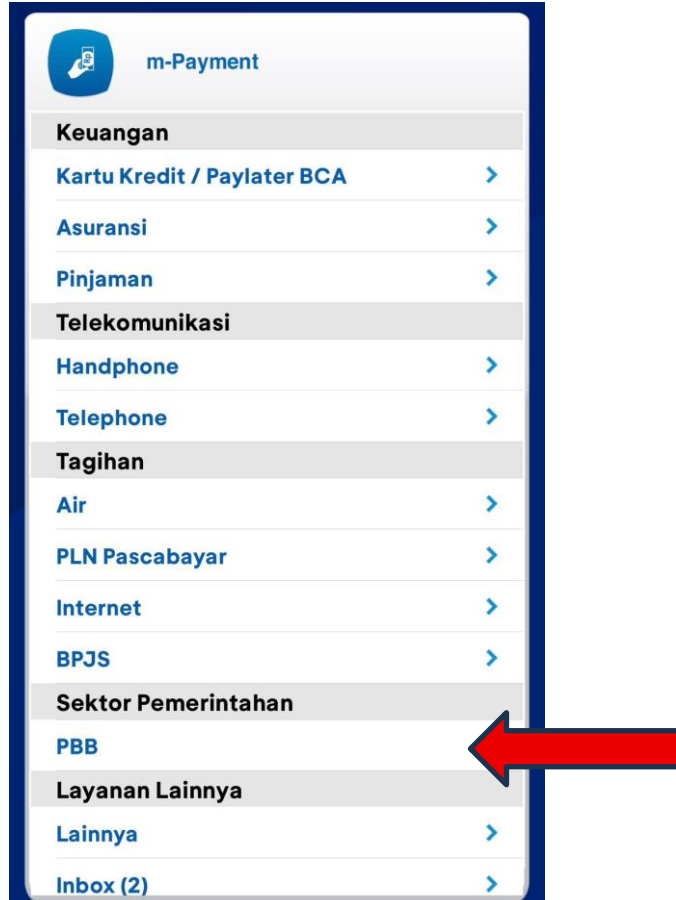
m-Payment

Keuangan

Kartu Kredit / Paylater BCA

Asuransi

Pinjaman

Telekomunikasi

Handphone

Telephone

Tagihan

Air

PLN Pascabayar

Internet

BPJS

Sektor Pemerintahan

PBB

Layanan Lainnya

Lainnya

Inbox (2)